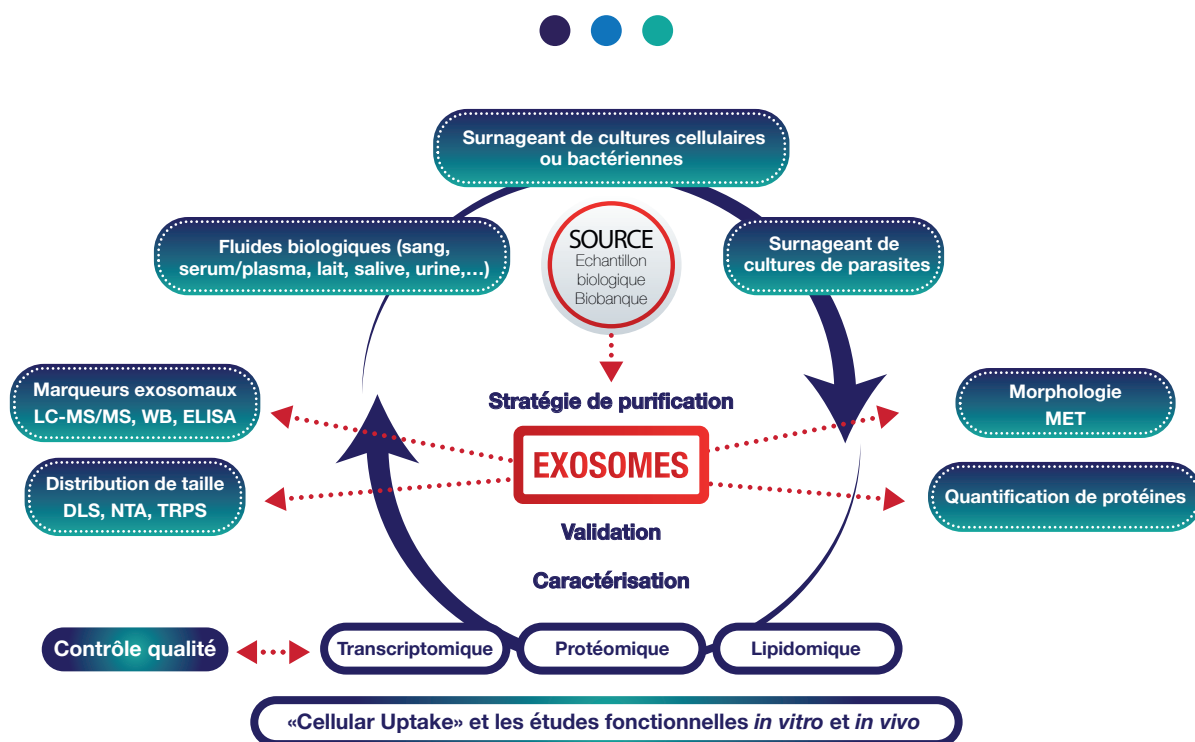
Surnageant de cultures cellulaires ou bactériennes

Fluides biologiques (sang, serum/plasma, lait, salive, urine,...)

SOURCE
Echantillon biologique Biobanque

Surnageant de cultures de parasites

Marqueurs exosomaux
LC-MS/MS, WB, ELISA

Stratégie de purification

Morphologie
MET

Distribution de taille
DLS, NTA, TRPS

EXOSOMES

Quantification de protéines

Validation

Caractérisation

Contrôle qualité

Transcriptomique

Protéomique

Lipidomique

«Cellular Uptake» et les études fonctionnelles in vitro et in vivo